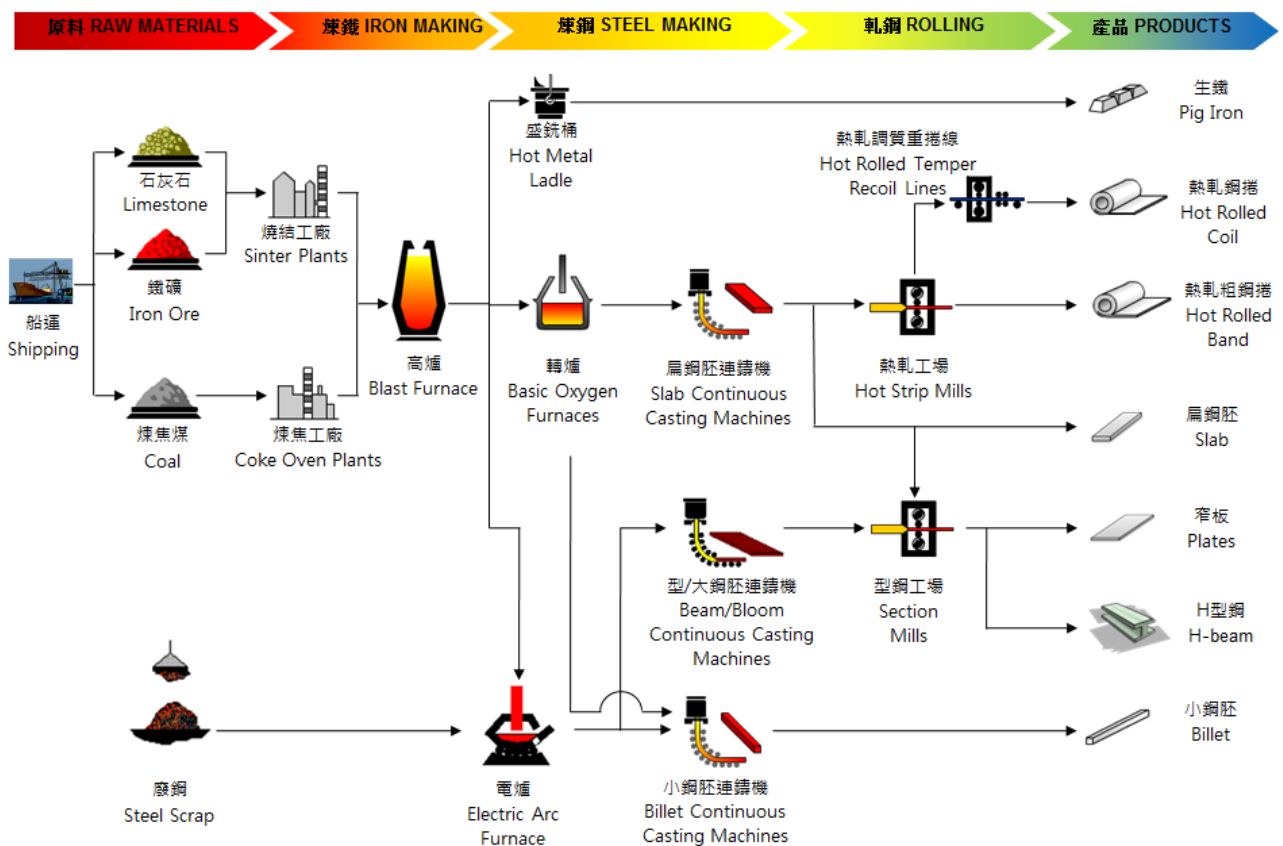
原料 RAW MATERIALS 煉鐵 IRON MAKING 煉鋼 STEEL MAKING 軋鋼 ROLLING 產品 PRODUCTS

盛銑桶
Hot Metal
Ladle

生鐵
Pig Iron

熱軋調質重捲線
Hot Rolled Temper
Recoil Lines

熱軋鋼捲
Hot Rolled
Coil

石灰石
Limestone

燒結工廠
Sinter Plants

鐵礦
Iron Ore

船運
Shipping

高爐
Blast Furnace

轉爐
Basic Oxygen
Furnaces

扁鋼胚連鑄機
Slab Continuous
Casting Machines

熱軋工場
Hot Strip Mills

熱軋粗鋼捲
Hot Rolled
Band

煉焦煤
Coal

煉焦工廠
Coke Oven Plants

扁鋼胚
Slab

窄板
Plates

型/大鋼胚連鑄機
Beam/Bloom
Continuous Casting
Machines

型鋼工場
Section
Mills

H型鋼
H-beam

廢鋼
Steel Scrap

電爐
Electric Arc
Furnace

小鋼胚連鑄機
Billet Continuous
Casting Machines

小鋼胚
Billet